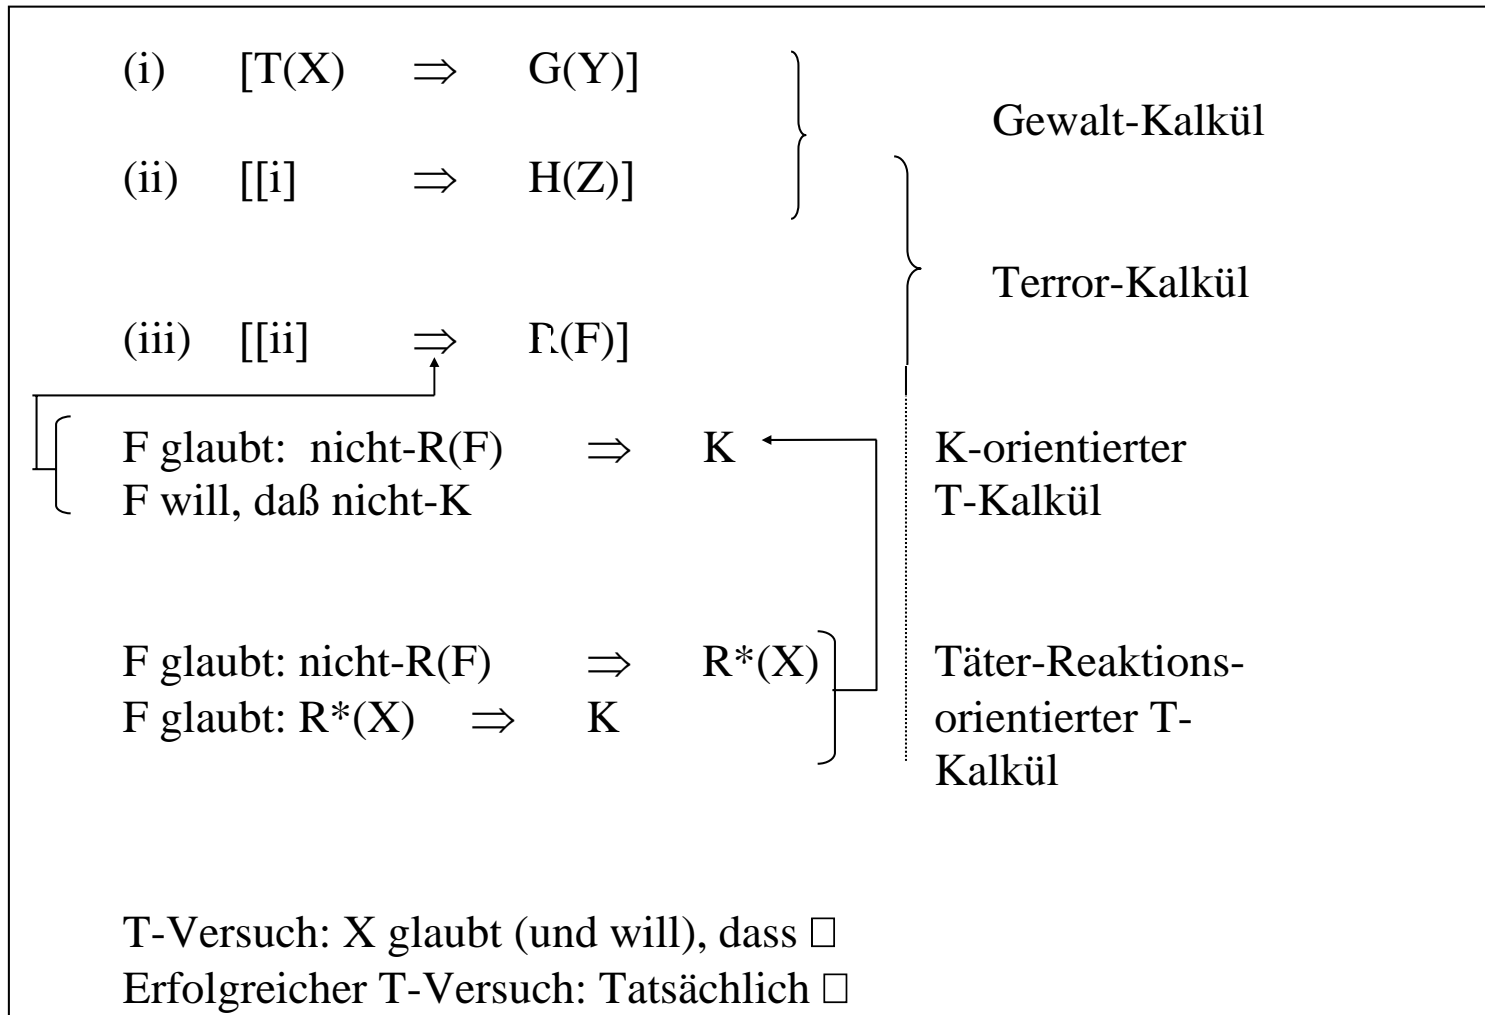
(i) $[T(X) \Rightarrow G(Y)]$

(ii) $[[i] \Rightarrow H(Z)]$

Gewalt-Kalkül

Terror-Kalkül

(iii) $[[ii] \Rightarrow R(F)]$

F glaubt: nicht-R(F) $\Rightarrow$ K
F will, daß nicht-K

K-orientierter T-Kalkül

F glaubt: nicht-R(F) $\Rightarrow$ R*(X)
F glaubt: R*(X) $\Rightarrow$ K

Täter-Reaktions-orientierter T-Kalkül

T-Versuch: X glaubt (und will), dass □
Erfolgreicher T-Versuch: Tatsächlich □